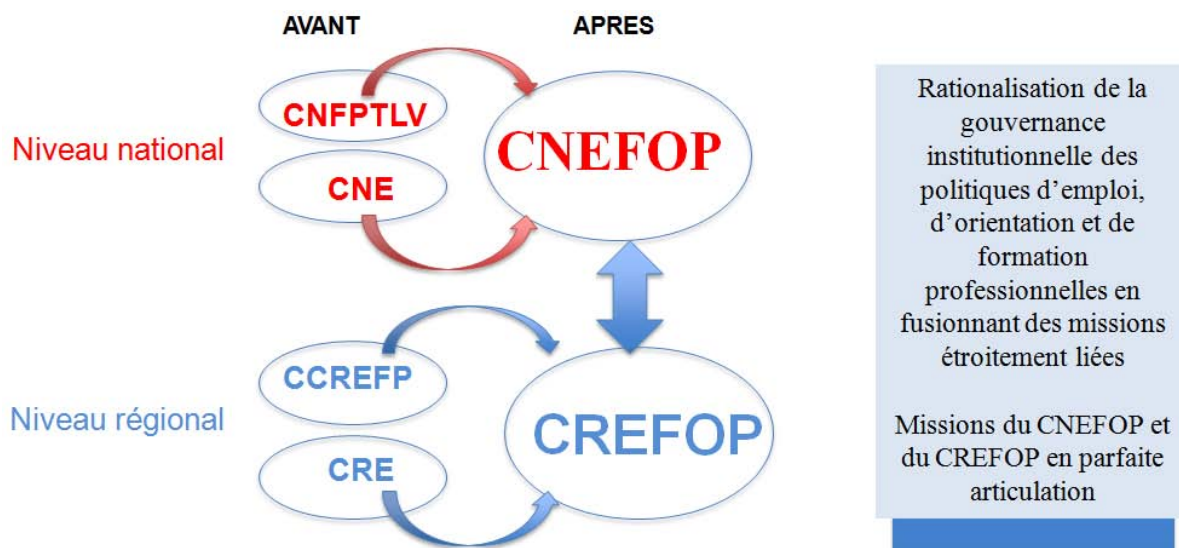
AVANT

APRES

Niveau national

CNFPTLV

CNE

CNEFOP

Niveau régional

CCREFP

CRE

CREFOP

Rationalisation de la gouvernance institutionnelle des politiques d'emploi, d'orientation et de formation professionnelles en fusionnant des missions étroitement liées

Missions du CNEFOP et du CREFOP en parfaite articulation